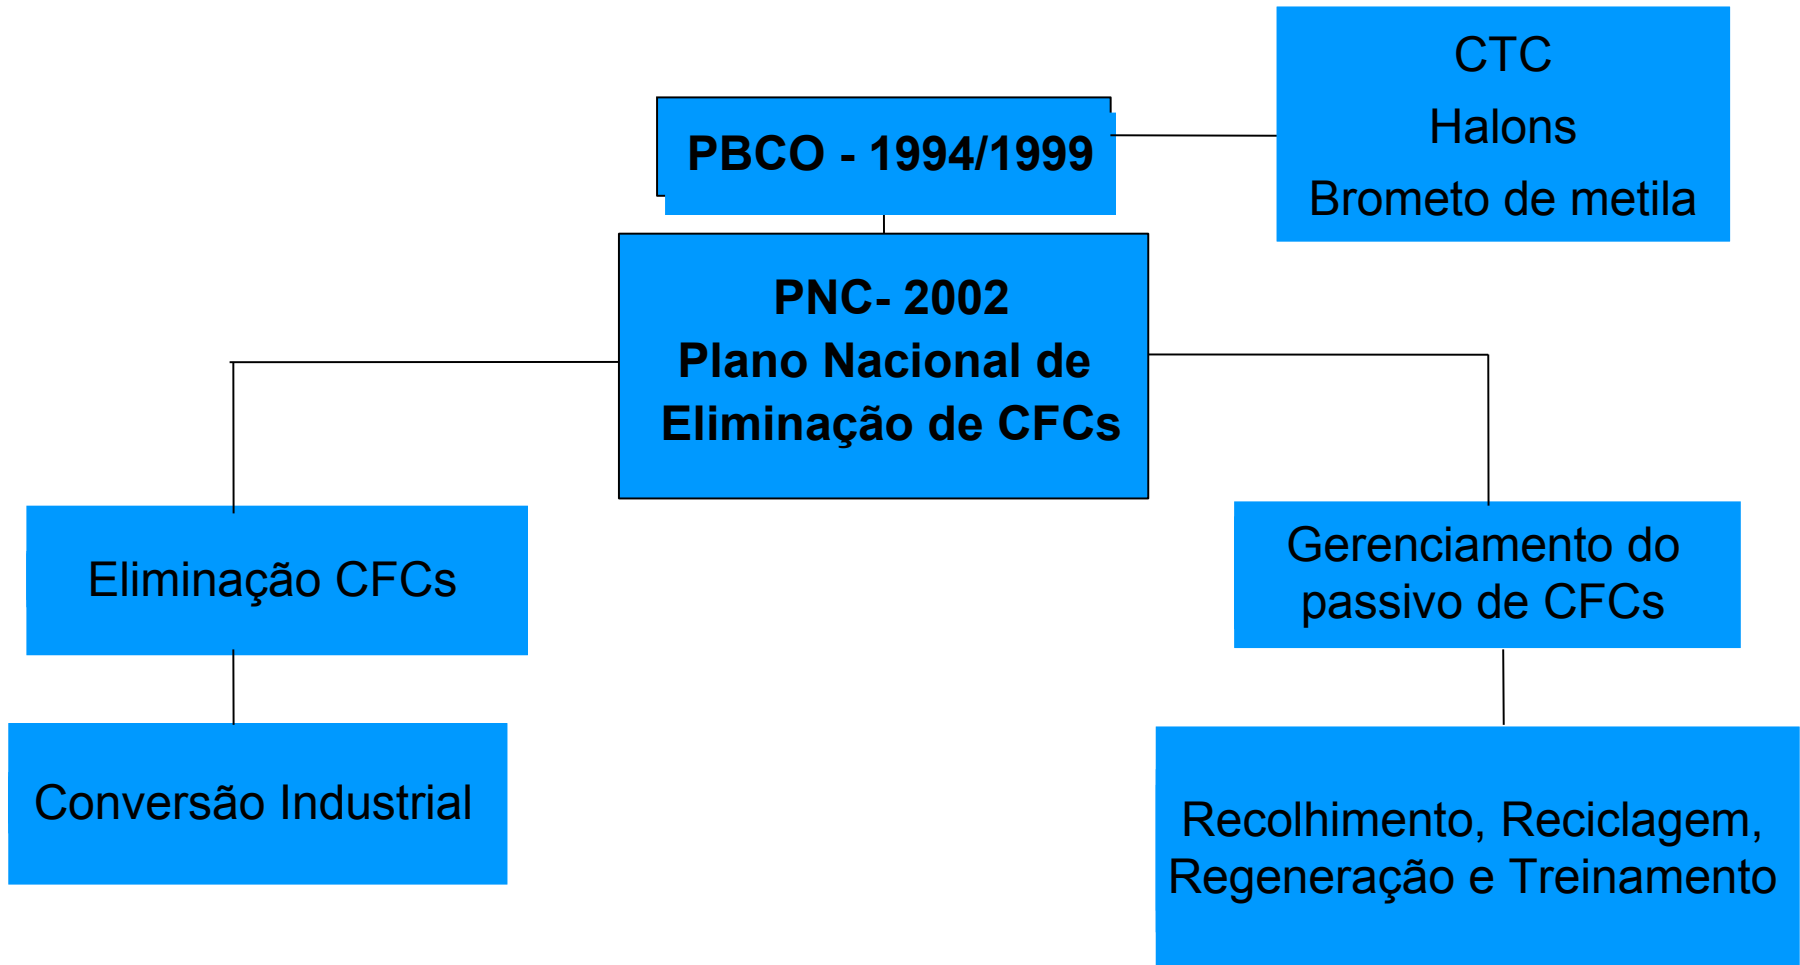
PBCO - 1994/1999

CTC
Halons
Brometo de metila

PNC- 2002
Plano Nacional de
Eliminação de CFCs

Eliminação CFCs

Conversão Industrial

Gerenciamento do passivo de CFCs

Recolhimento, Reciclagem, Regeneração e Treinamento